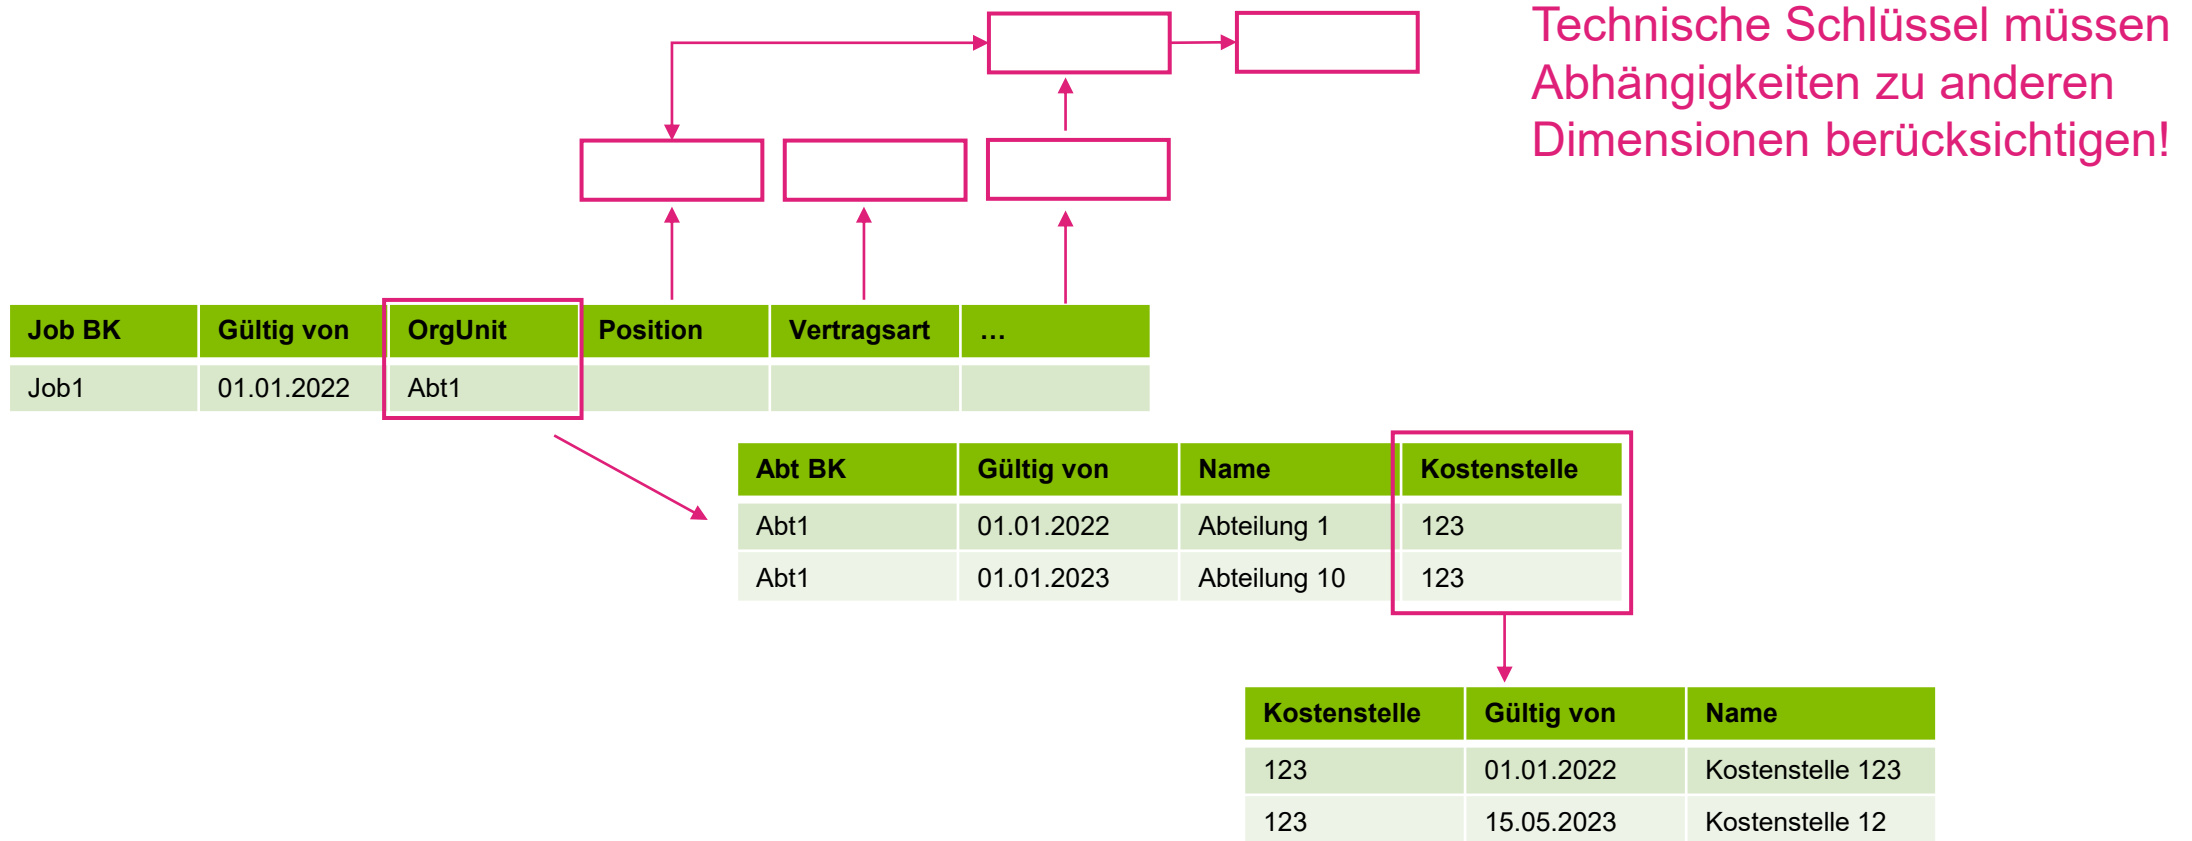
Technische Schlüssel müssen Abhängigkeiten zu anderen Dimensionen berücksichtigen!

| Job BK | Gültig von | OrgUnit | Position | Vertragsart | … |
|---|---|---|---|---|---|
| Job1 | 01.01.2022 | Abt1 | | | |

| Abt BK | Gültig von | Name | Kostenstelle |
|---|---|---|---|
| Abt1 | 01.01.2022 | Abteilung 1 | 123 |
| Abt1 | 01.01.2023 | Abteilung 10 | 123 |

| Kostenstelle | Gültig von | Name |
|---|---|---|
| 123 | 01.01.2022 | Kostenstelle 123 |
| 123 | 15.05.2023 | Kostenstelle 12 |